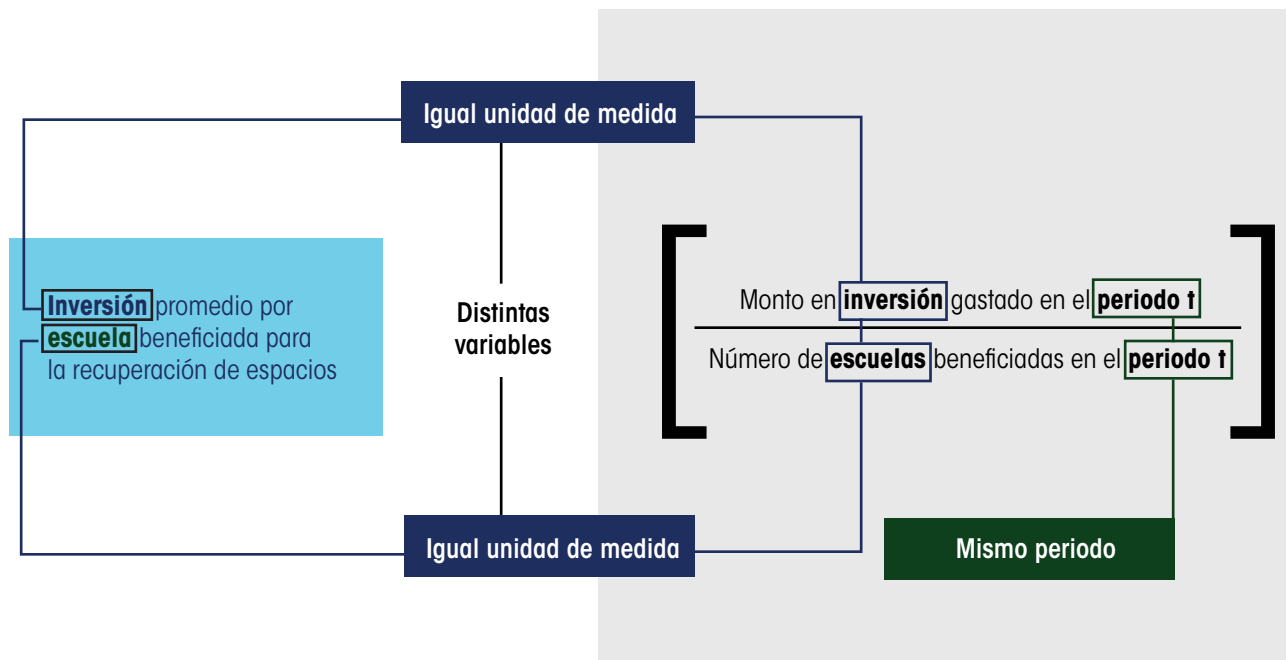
Igual unidad de medida

Inversión promedio por escuela beneficiada para la recuperación de espacios

Distintas variables

$\left[ \frac{\text{Monto en inversión gastado en el periodo t}}{\text{Número de escuelas beneficiadas en el periodo t}} \right]$

Igual unidad de medida

Mismo periodo